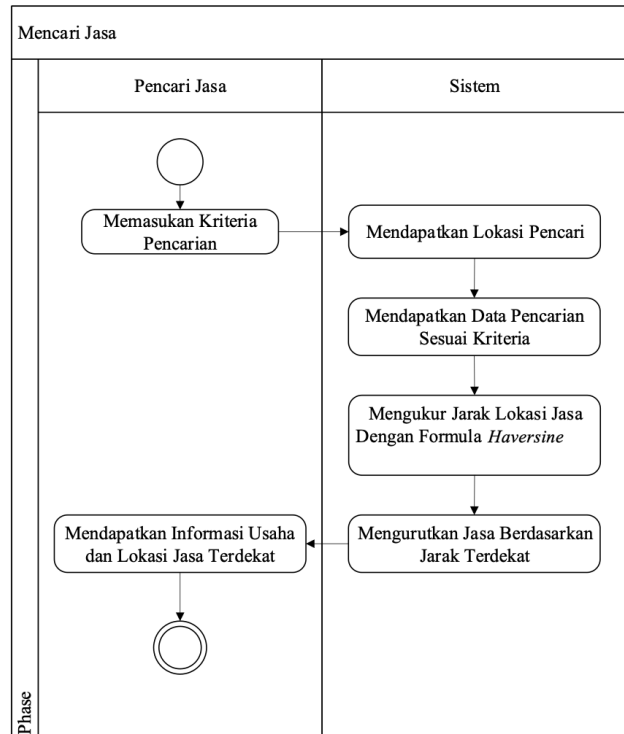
Mencari Jasa

Pencari Jasa

Sistem

Memasukan Kriteria Pencarian

Mendapatkan Lokasi Pencari

Mendapatkan Data Pencarian Sesuai Kriteria

Mengukur Jarak Lokasi Jasa Dengan Formula *Haversine*

Mengurutkan Jasa Berdasarkan Jarak Terdekat

Mendapatkan Informasi Usaha dan Lokasi Jasa Terdekat

Phase